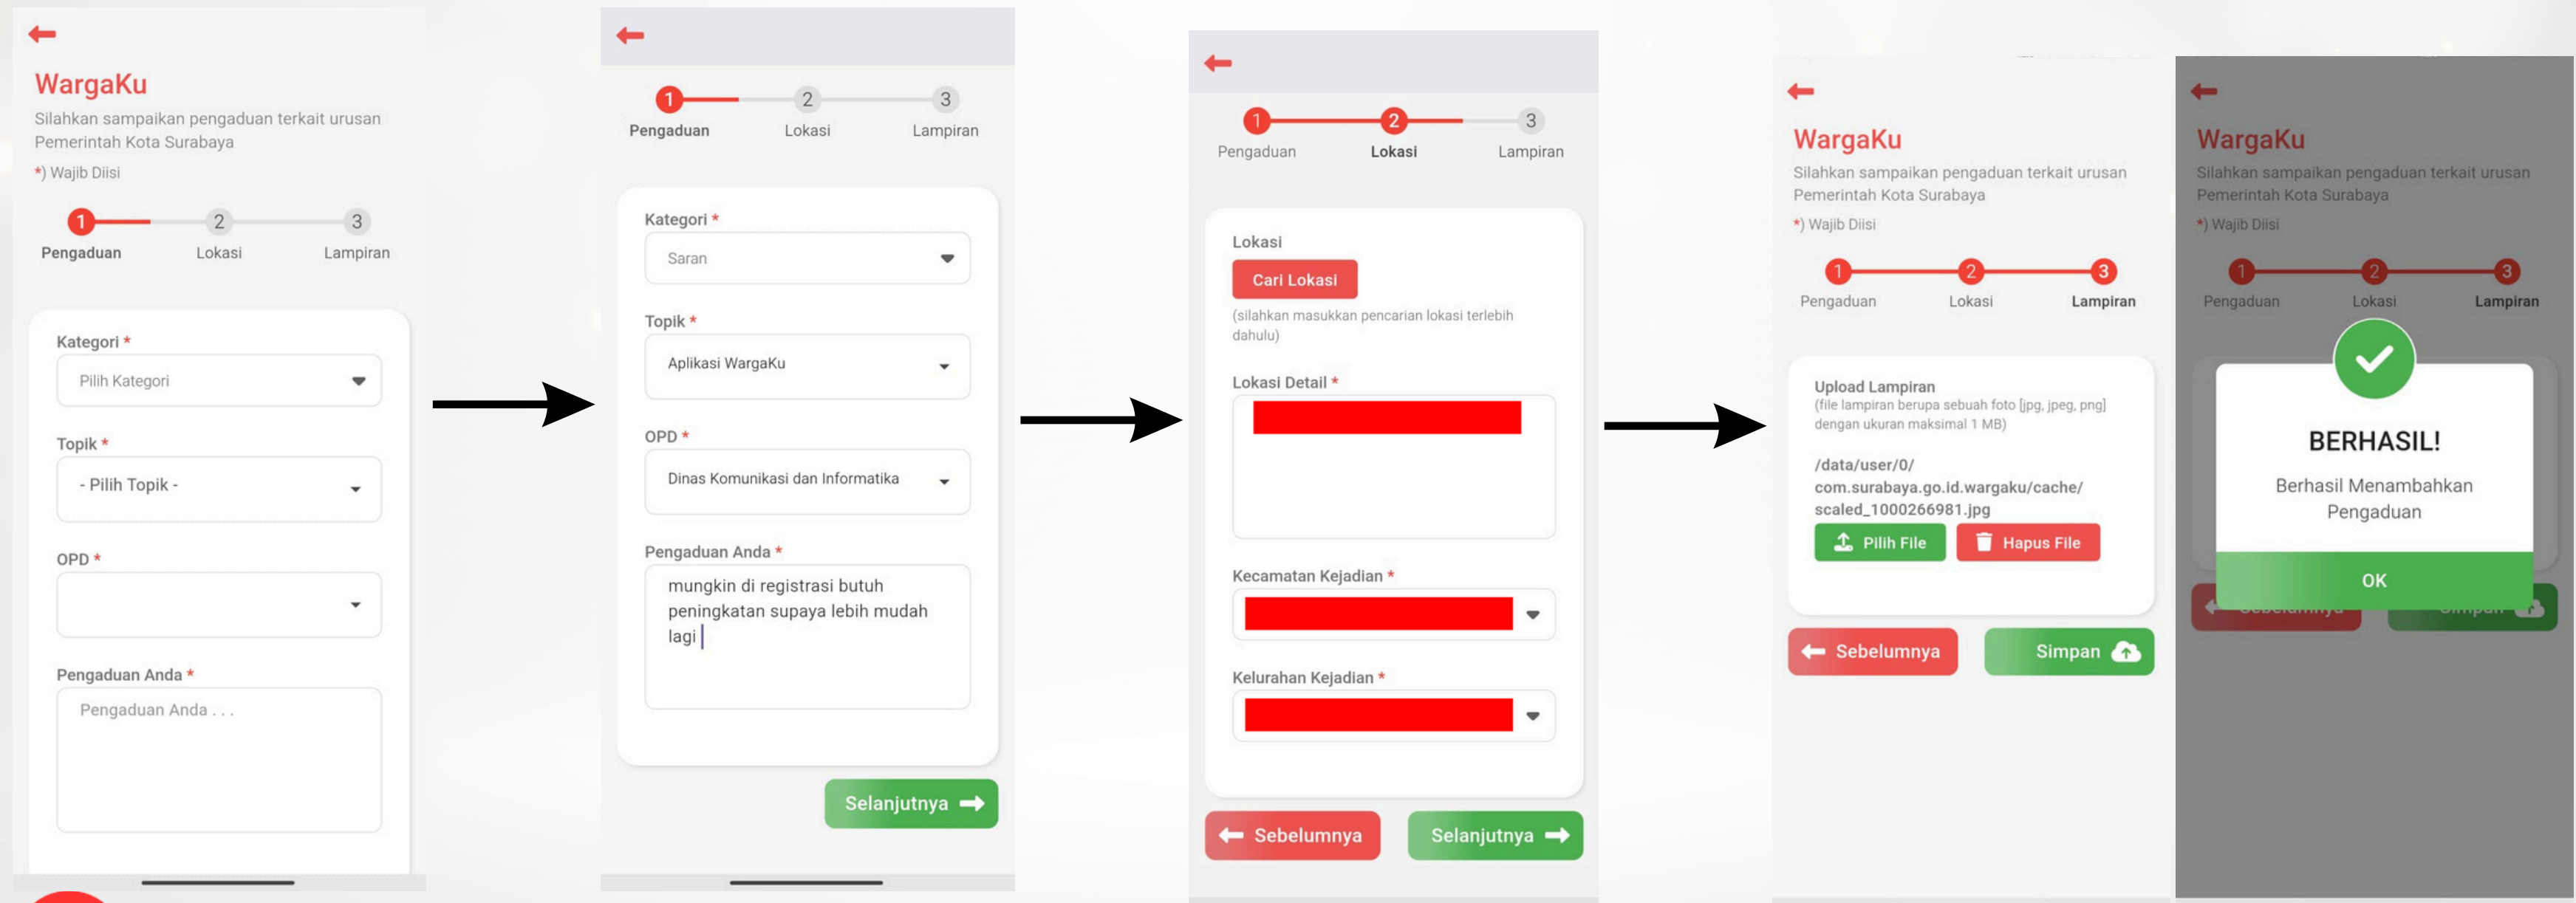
WargaKu
Silahkan sampaikan pengaduan terkait urusan Pemerintah Kota Surabaya
*) Wajib Diisi

1 Pengaduan 2 Lokasi 3 Lampiran

Kategori *
Pilih Kategori
Topik *
- Pilih Topik -
OPD *

Pengaduan Anda *
Pengaduan Anda . . .

1 Pengaduan 2 Lokasi 3 Lampiran

Kategori *
Saran
Topik *
Aplikasi WargaKu
OPD *
Dinas Komunikasi dan Informatika
Pengaduan Anda *
mungkin di registrasi butuh peningkatan supaya lebih mudah lagi

Selanjutnya

1 Pengaduan 2 Lokasi 3 Lampiran

Lokasi
Cari Lokasi
(silahkan masukkan pencarian lokasi terlebih dahulu)
Lokasi Detail *
Kecamatan Kejadian *
Kelurahan Kejadian *

Sebelumnya Selanjutnya

WargaKu
Silahkan sampaikan pengaduan terkait urusan Pemerintah Kota Surabaya
*) Wajib Diisi

1 Pengaduan 2 Lokasi 3 Lampiran

Upload Lampiran
(file lampiran berupa sebuah foto [jpg, jpeg, png] dengan ukuran maksimal 1 MB)
/data/user/0/com.surabaya.go.id.wargaku/cache/scaled_1000266981.jpg
Pilih File Hapus File

Sebelumnya Simpan

WargaKu
Silahkan sampaikan pengaduan terkait urusan Pemerintah Kota Surabaya
*) Wajib Diisi

1 Pengaduan 2 Lokasi 3 Lampiran

BERHASIL!
Berhasil Menambahkan Pengaduan
OK